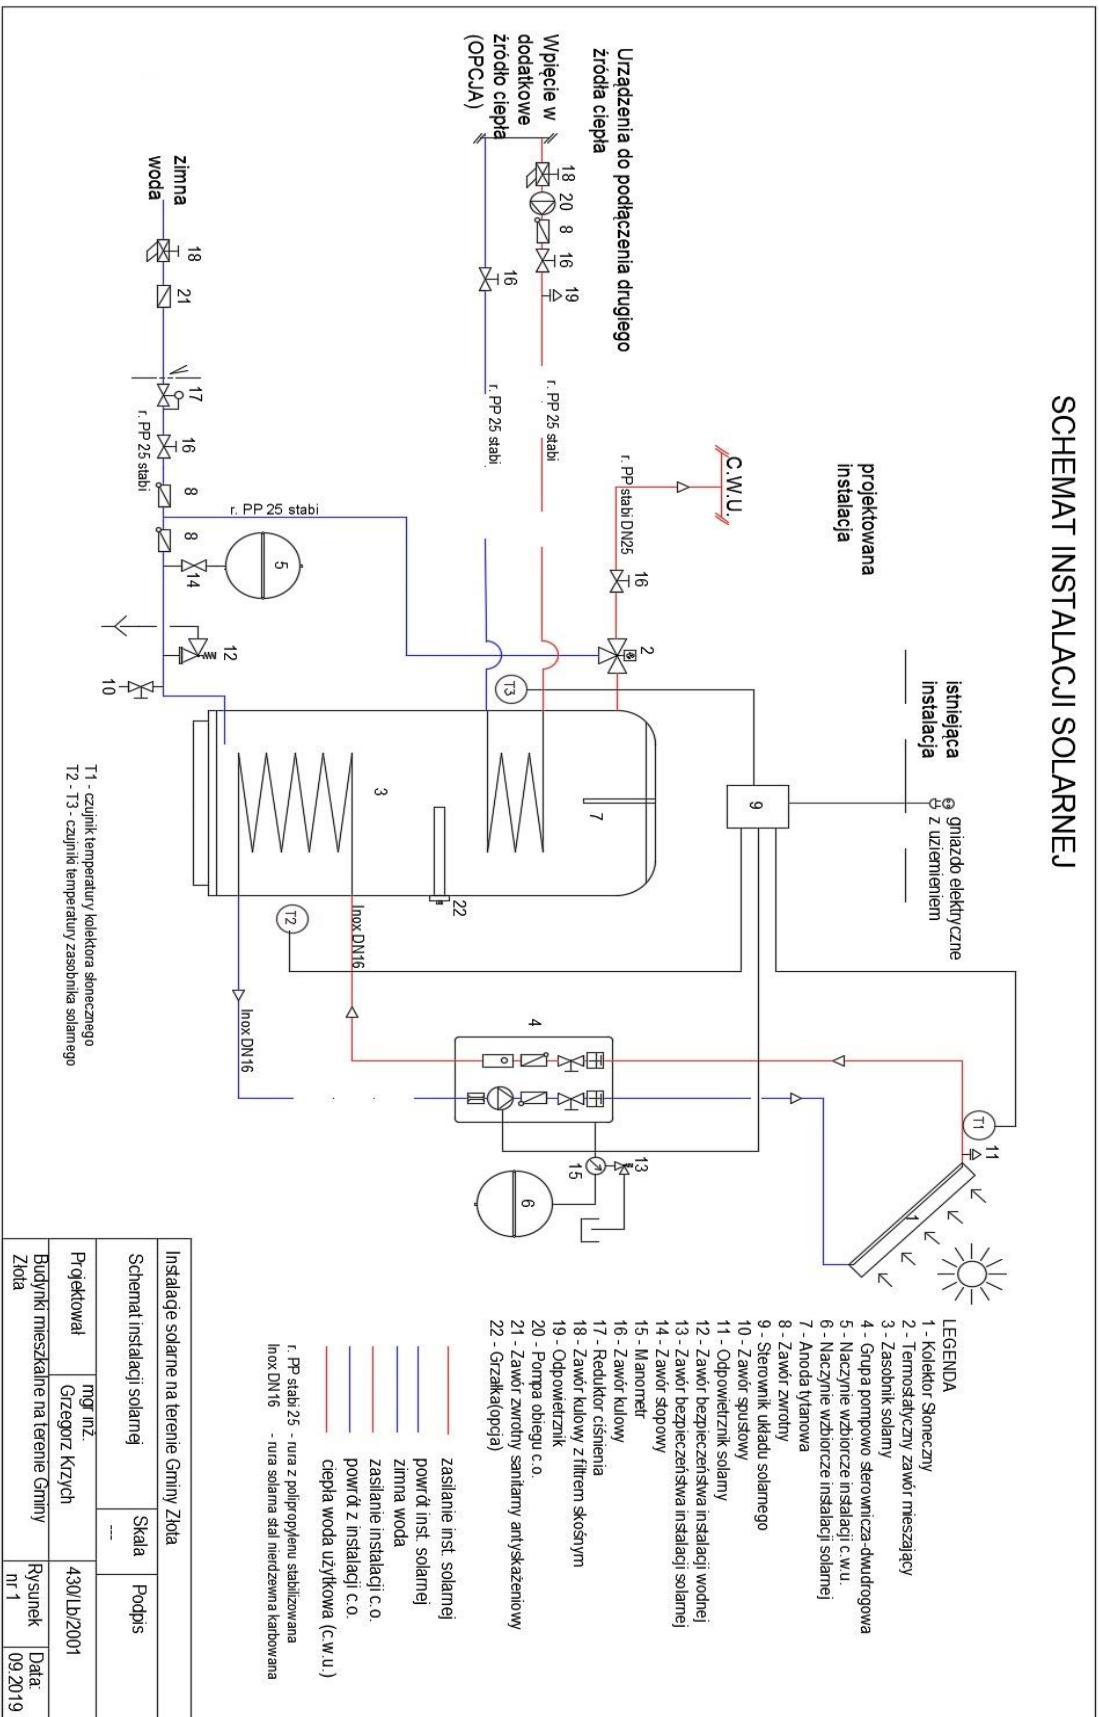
SCHEMAT INSTALACJI SOLARNEJ

projektowana instalacja

istniejąca instalacja

gniazdo elektryczne z uziemieniem

Urządzenia do podłączenia drugiego źródła ciepła

Wpięcie w dodatkowe źródło ciepła (OPCJA)

zimna woda

C.W.U.

r. PP stabi DN25

r. PP 25 stabi

r. PP 25 stabi

r. PP 25 stabi

r. PP 25 stabi

Inox DN16

Inox DN16

18 20 8 16 19

16

18 21 17 16 8 8 14 5 12 10

2 T3 9 7 3 22 T2 4 T1 11 1 13 15 6

T1 - czujnik temperatury kolektora słonecznego
T2 - T3 - czujniki temperatury zasobnika solarnego

LEGENDA
1 - Kolektor Słoneczny
2 - Termostatyczny zawór mieszający
3 - Zasobnik solarny
4 - Grupa pompowo sterownicza-dwudrogowa
5 - Naczynie wzbiorcze instalacji c.w.u.
6 - Naczynie wzbiorcze instalacji solarnej
7 - Anoda tytanowa
8 - Zawór zwrotny
9 - Sterownik układu solarnego
10 - Zawór spustowy
11 - Odpowietrznik solarny
12 - Zawór bezpieczeństwa instalacji wodnej
13 - Zawór bezpieczeństwa instalacji solarnej
14 - Zawór stopowy
15 - Manometr
16 - Zawór kulowy
17 - Reduktor ciśnienia
18 - Zawór kulowy z filtrem skośnym
19 - Odpowietrznik
20 - Pompa obiegu c.o.
21 - Zawór zwrotny sanitarny antyskażeniowy
22 - Grzałka(opcja)

zasilanie inst. solarnej
powrót inst. solarnej
zimna woda
zasilanie instalacji c.o.
powrót z instalacji c.o.
ciepła woda użytkowa (c.w.u.)

r. PP stabi 25 - rura z polipropylenu stabilizowana
Inox DN16 - rura solarna stal nierdzewna karbowana

| Instalacje solarne na terenie Gminy Złota | | |
|---|---|---|
| Schemat instalacji solarnej | Skala --- | Podpis |
| Projektował | mgr inż. Grzegorz Krzych | 430/Lb/2001 |
| Budynki mieszkalne na terenie Gminy Złota | Rysunek nr 1 | Data: 09.2019 |